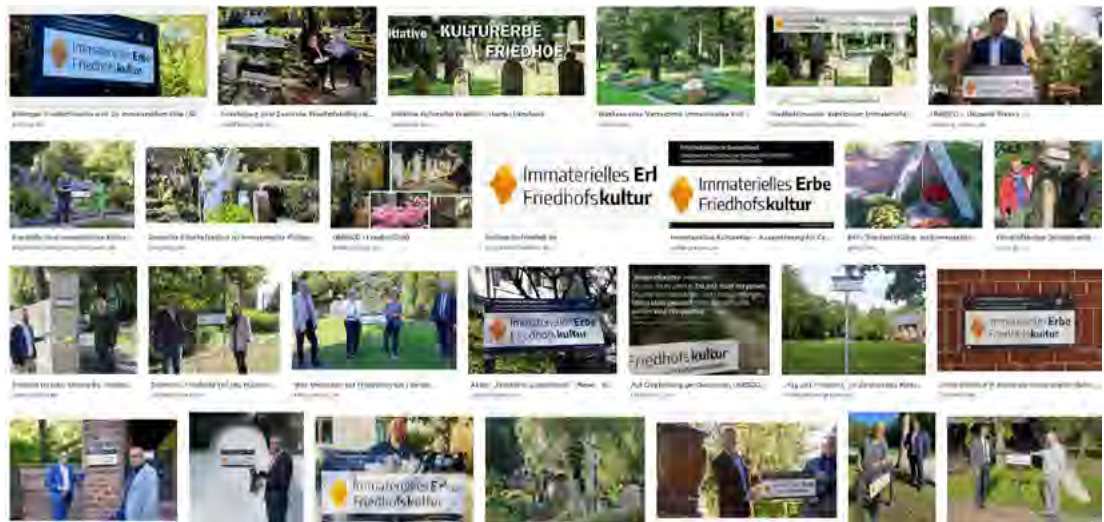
Immaterielles Erbe Friedhofskultur

itiative KULTURERBE FRIEDHOF

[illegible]

Immaterielles Erbe Friedhofskultur

Immaterielles Erbe Friedhofskultur

Immaterielles Erbe Friedhofskultur

Friedhofskultur

Immaterielles Erbe Friedhofskultur

Immaterielles Erbe Friedhofskultur